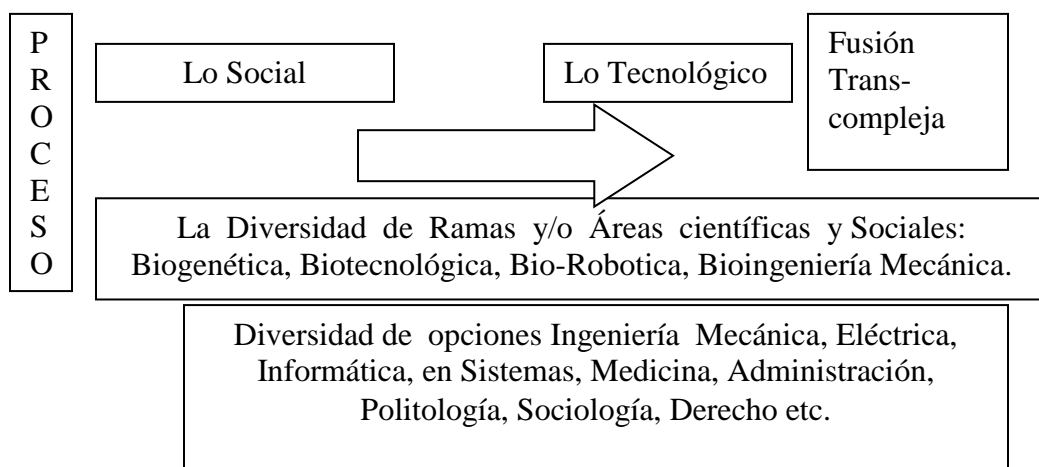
PROCESO

Lo Social

Lo Tecnológico

Fusión Trans-compleja

La Diversidad de Ramas y/o Áreas científicas y Sociales: Biogenética, Biotecnológica, Bio-Robotica, Bioingeniería Mecánica.

Diversidad de opciones Ingeniería Mecánica, Eléctrica, Informática, en Sistemas, Medicina, Administración, Politología, Sociología, Derecho etc.